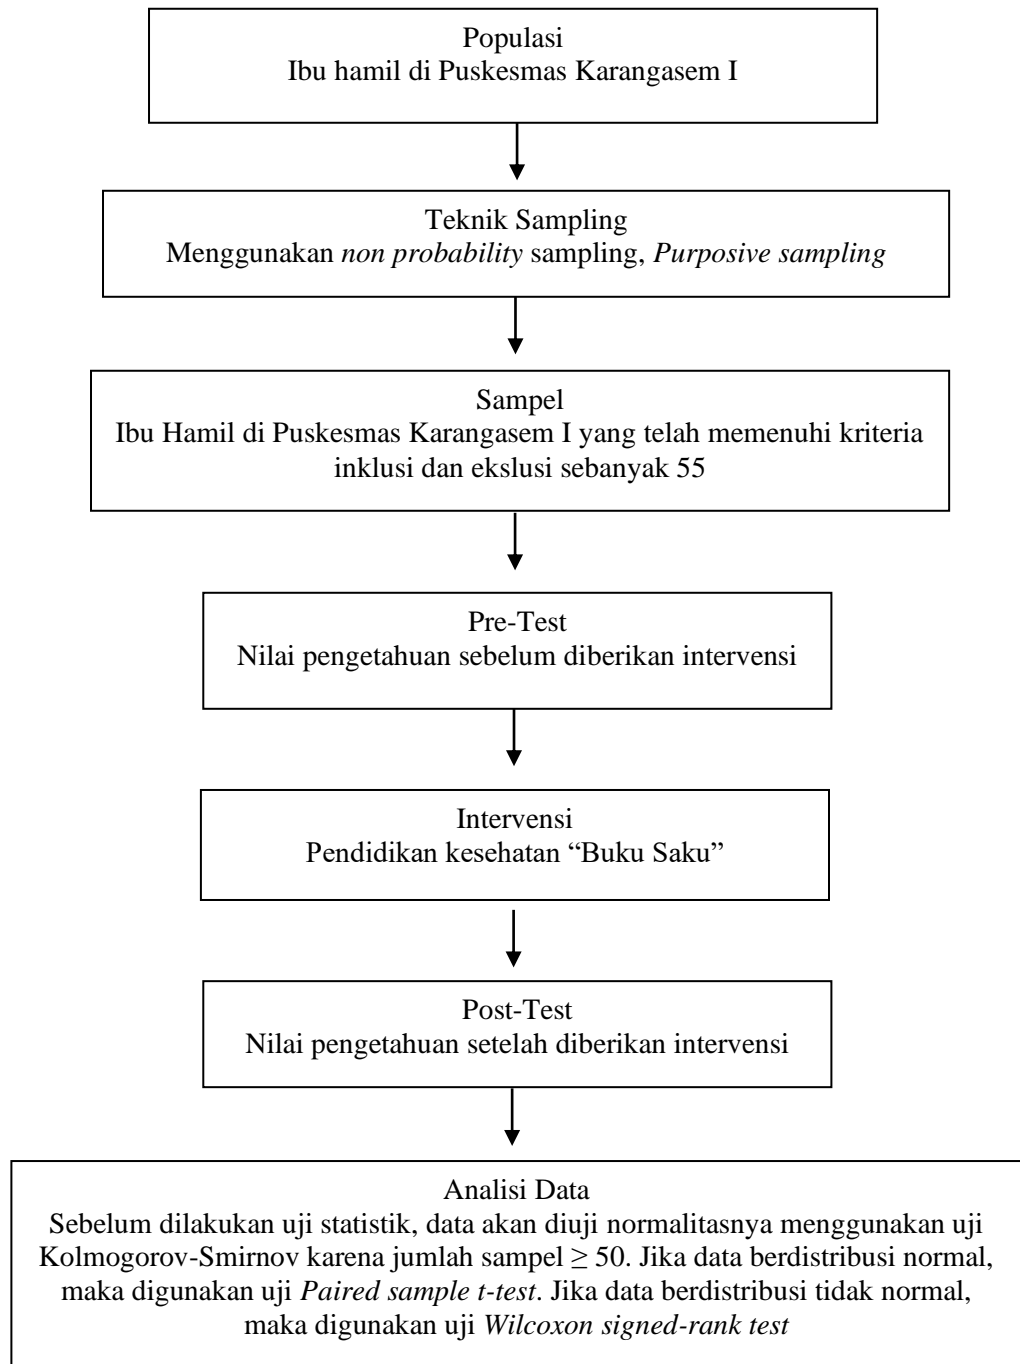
Populasi
Ibu hamil di Puskesmas Karangasem I

Teknik Sampling
Menggunakan *non probability* sampling, *Purposive sampling*

Sampel
Ibu Hamil di Puskesmas Karangasem I yang telah memenuhi kriteria inklusi dan ekslusi sebanyak 55

Pre-Test
Nilai pengetahuan sebelum diberikan intervensi

Intervensi
Pendidikan kesehatan "Buku Saku"

Post-Test
Nilai pengetahuan setelah diberikan intervensi

Analisi Data
Sebelum dilakukan uji statistik, data akan diuji normalitasnya menggunakan uji Kolmogorov-Smirnov karena jumlah sampel $\geq 50$. Jika data berdistribusi normal, maka digunakan uji *Paired sample t-test*. Jika data berdistribusi tidak normal, maka digunakan uji *Wilcoxon signed-rank test*